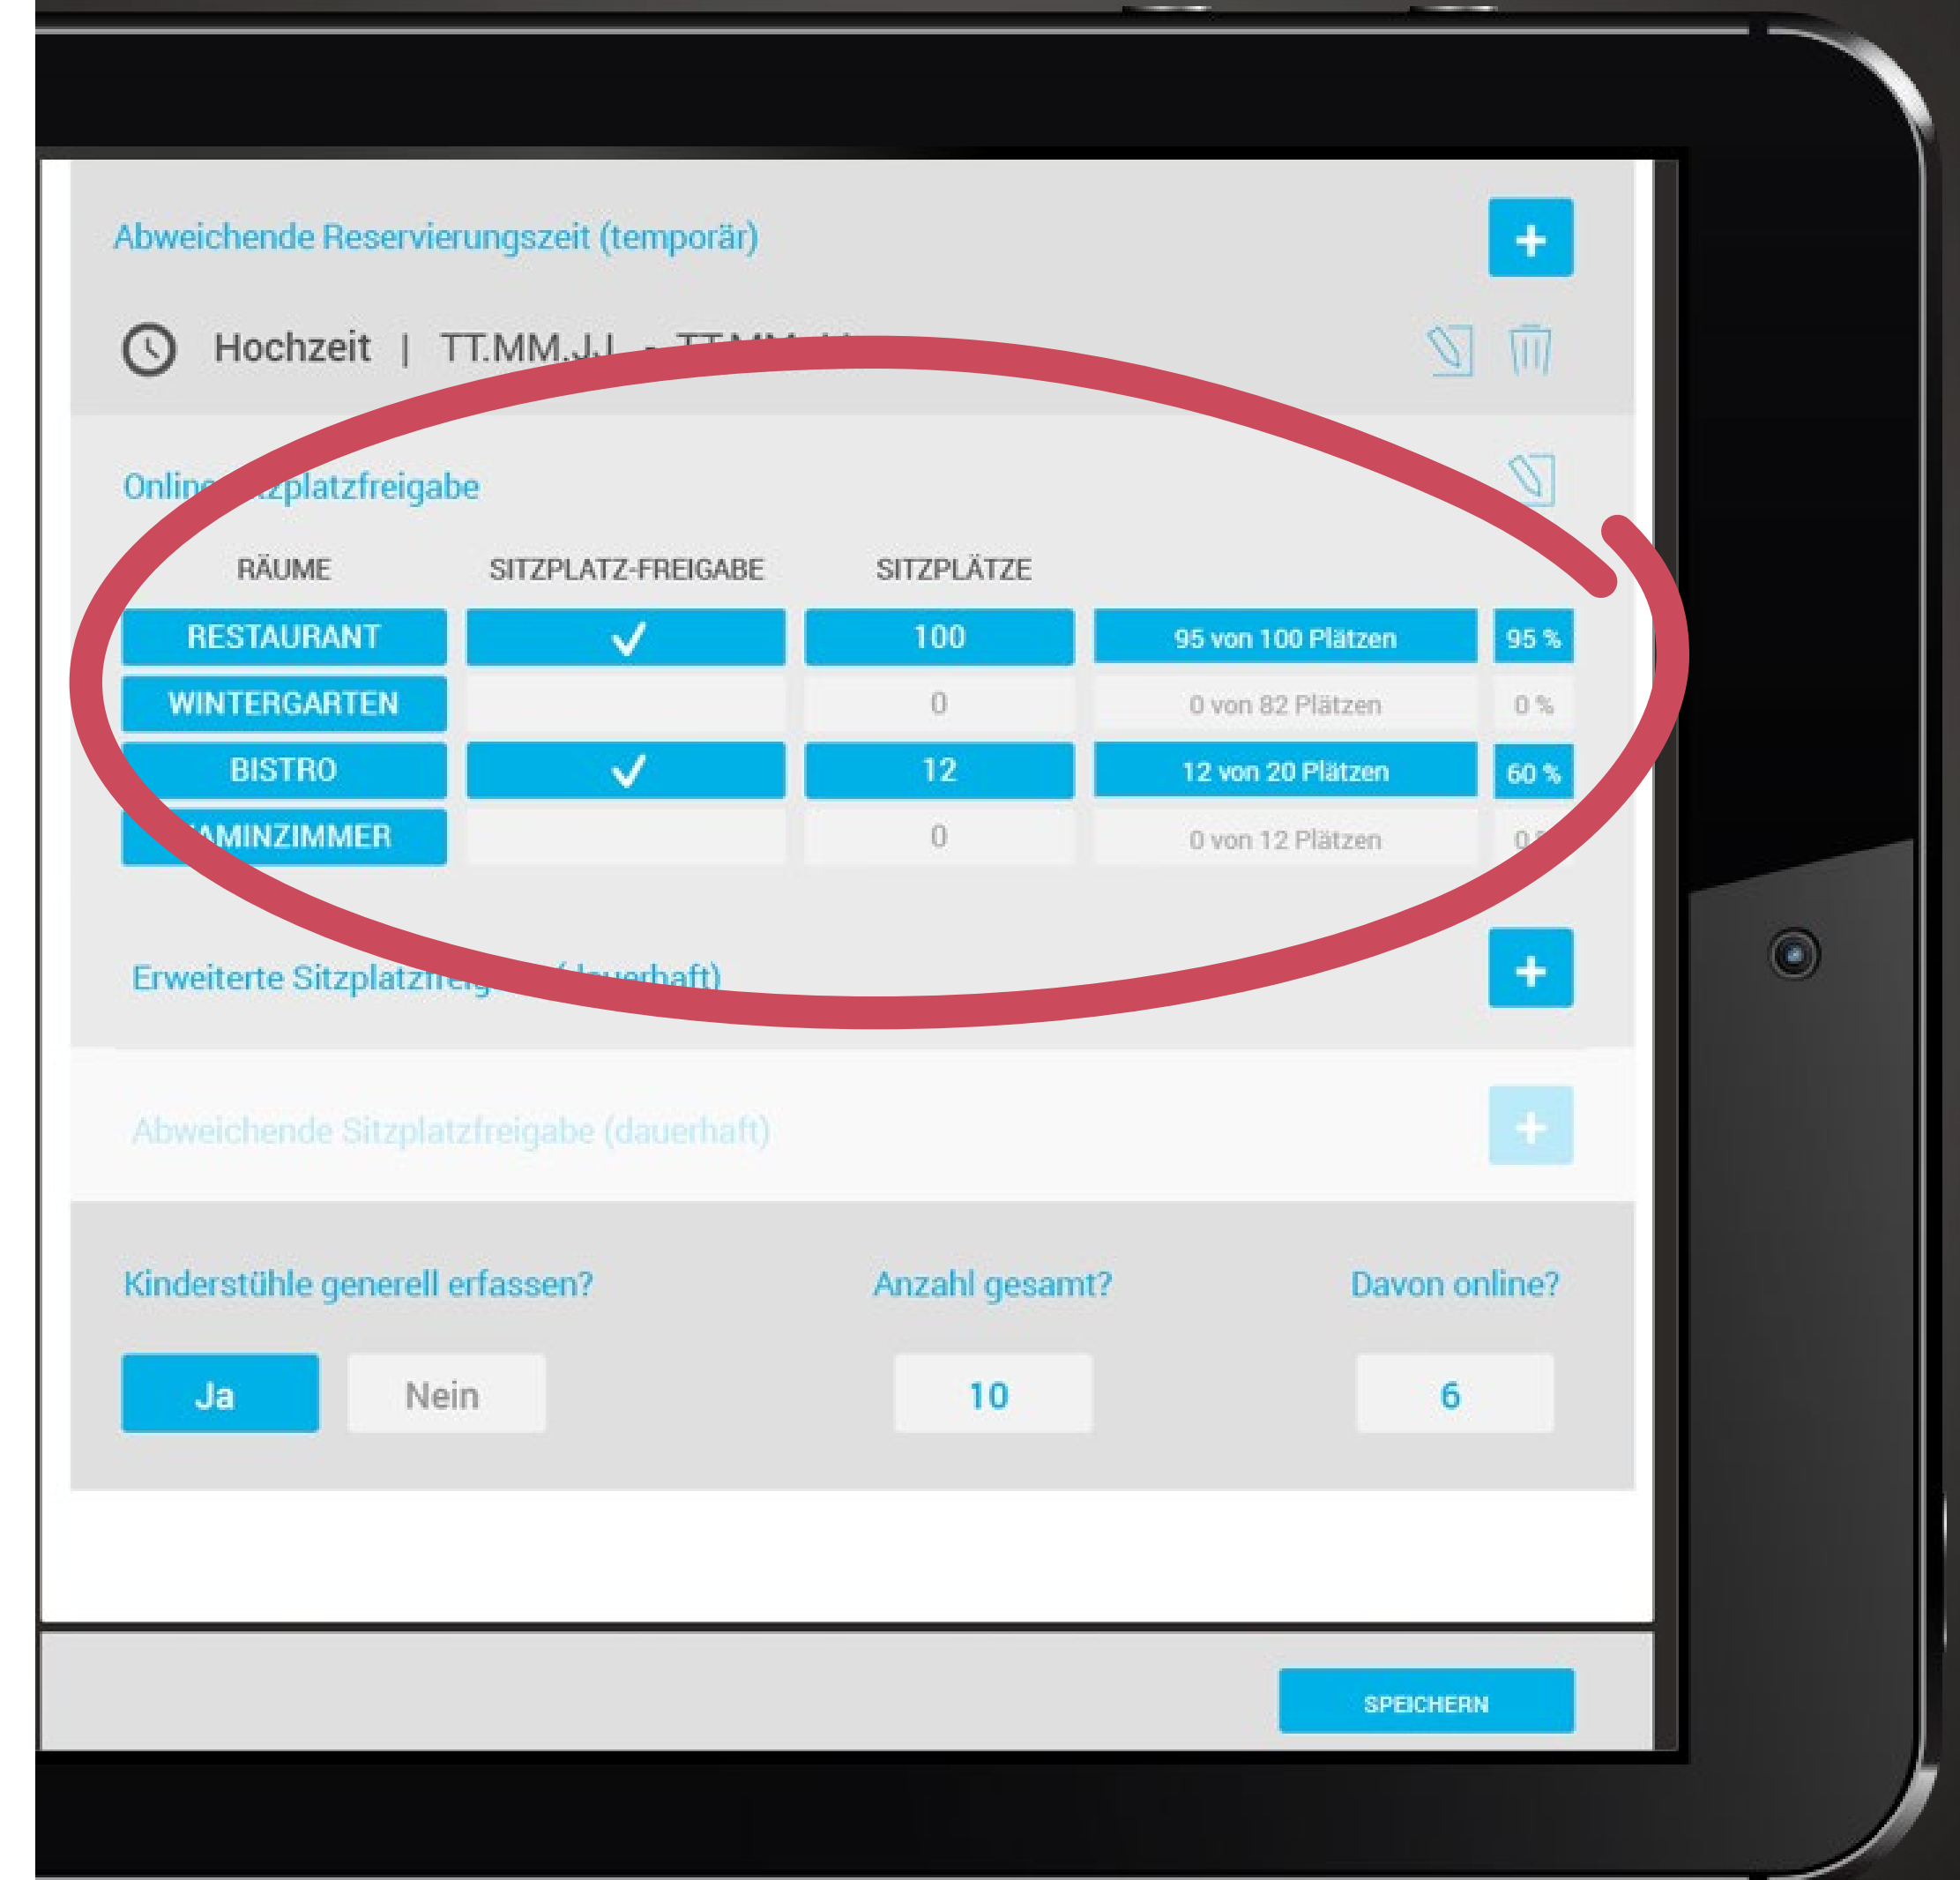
Abweichende Reservierungszeit (temporär)

+

Hochzeit | TT.MM.JJ - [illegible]

Online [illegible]platzfreigabe

| RÄUME | SITZPLATZ-FREIGABE | SITZPLÄTZE | | |
|---|---|---|---|---|
| RESTAURANT | ✓ | 100 | 95 von 100 Plätzen | 95 % |
| WINTERGARTEN | | 0 | 0 von 82 Plätzen | 0 % |
| BISTRO | ✓ | 12 | 12 von 20 Plätzen | 60 % |
| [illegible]AMINZIMMER | | 0 | 0 von 12 Plätzen | 0 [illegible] |

Erweiterte Sitzplatzfrei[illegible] (dauerhaft)

+

Abweichende Sitzplatzfreigabe (dauerhaft)

+

Kinderstühle generell erfassen?

Anzahl gesamt?

Davon online?

Ja

Nein

10

6

SPEICHERN